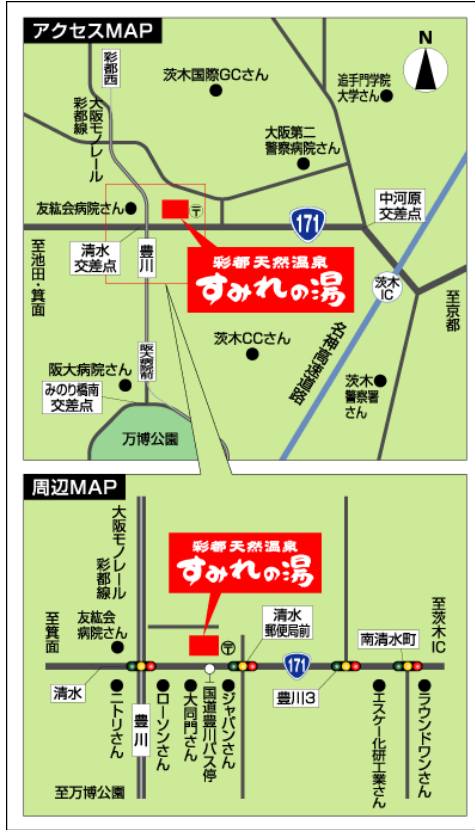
アクセスMAP

N

彩都西

大阪モノレール彩都線

茨木国際GCさん

追手門学院大学さん

大阪第二警察病院さん

中河原交差点

友紘会病院さん

〒

171

至池田・箕面

清水交差点

豊川

彩都天然温泉

すみれの湯

茨木IC

至京都

茨木CCさん

名神高速道路

阪大病院さん

阪大病院前

みのり橋南交差点

茨木警察署さん

万博公園

周辺MAP

彩都天然温泉

すみれの湯

大阪モノレール彩都線

至箕面

友紘会病院さん

清水郵便局前

〒

至茨木IC

南清水町

171

清水

ニトリさん

ローソンさん

大同門さん

国道豊川バス停

ジャパンさん

豊川3

エスケー化研工業さん

ラウンドワンさん

豊川

至万博公園